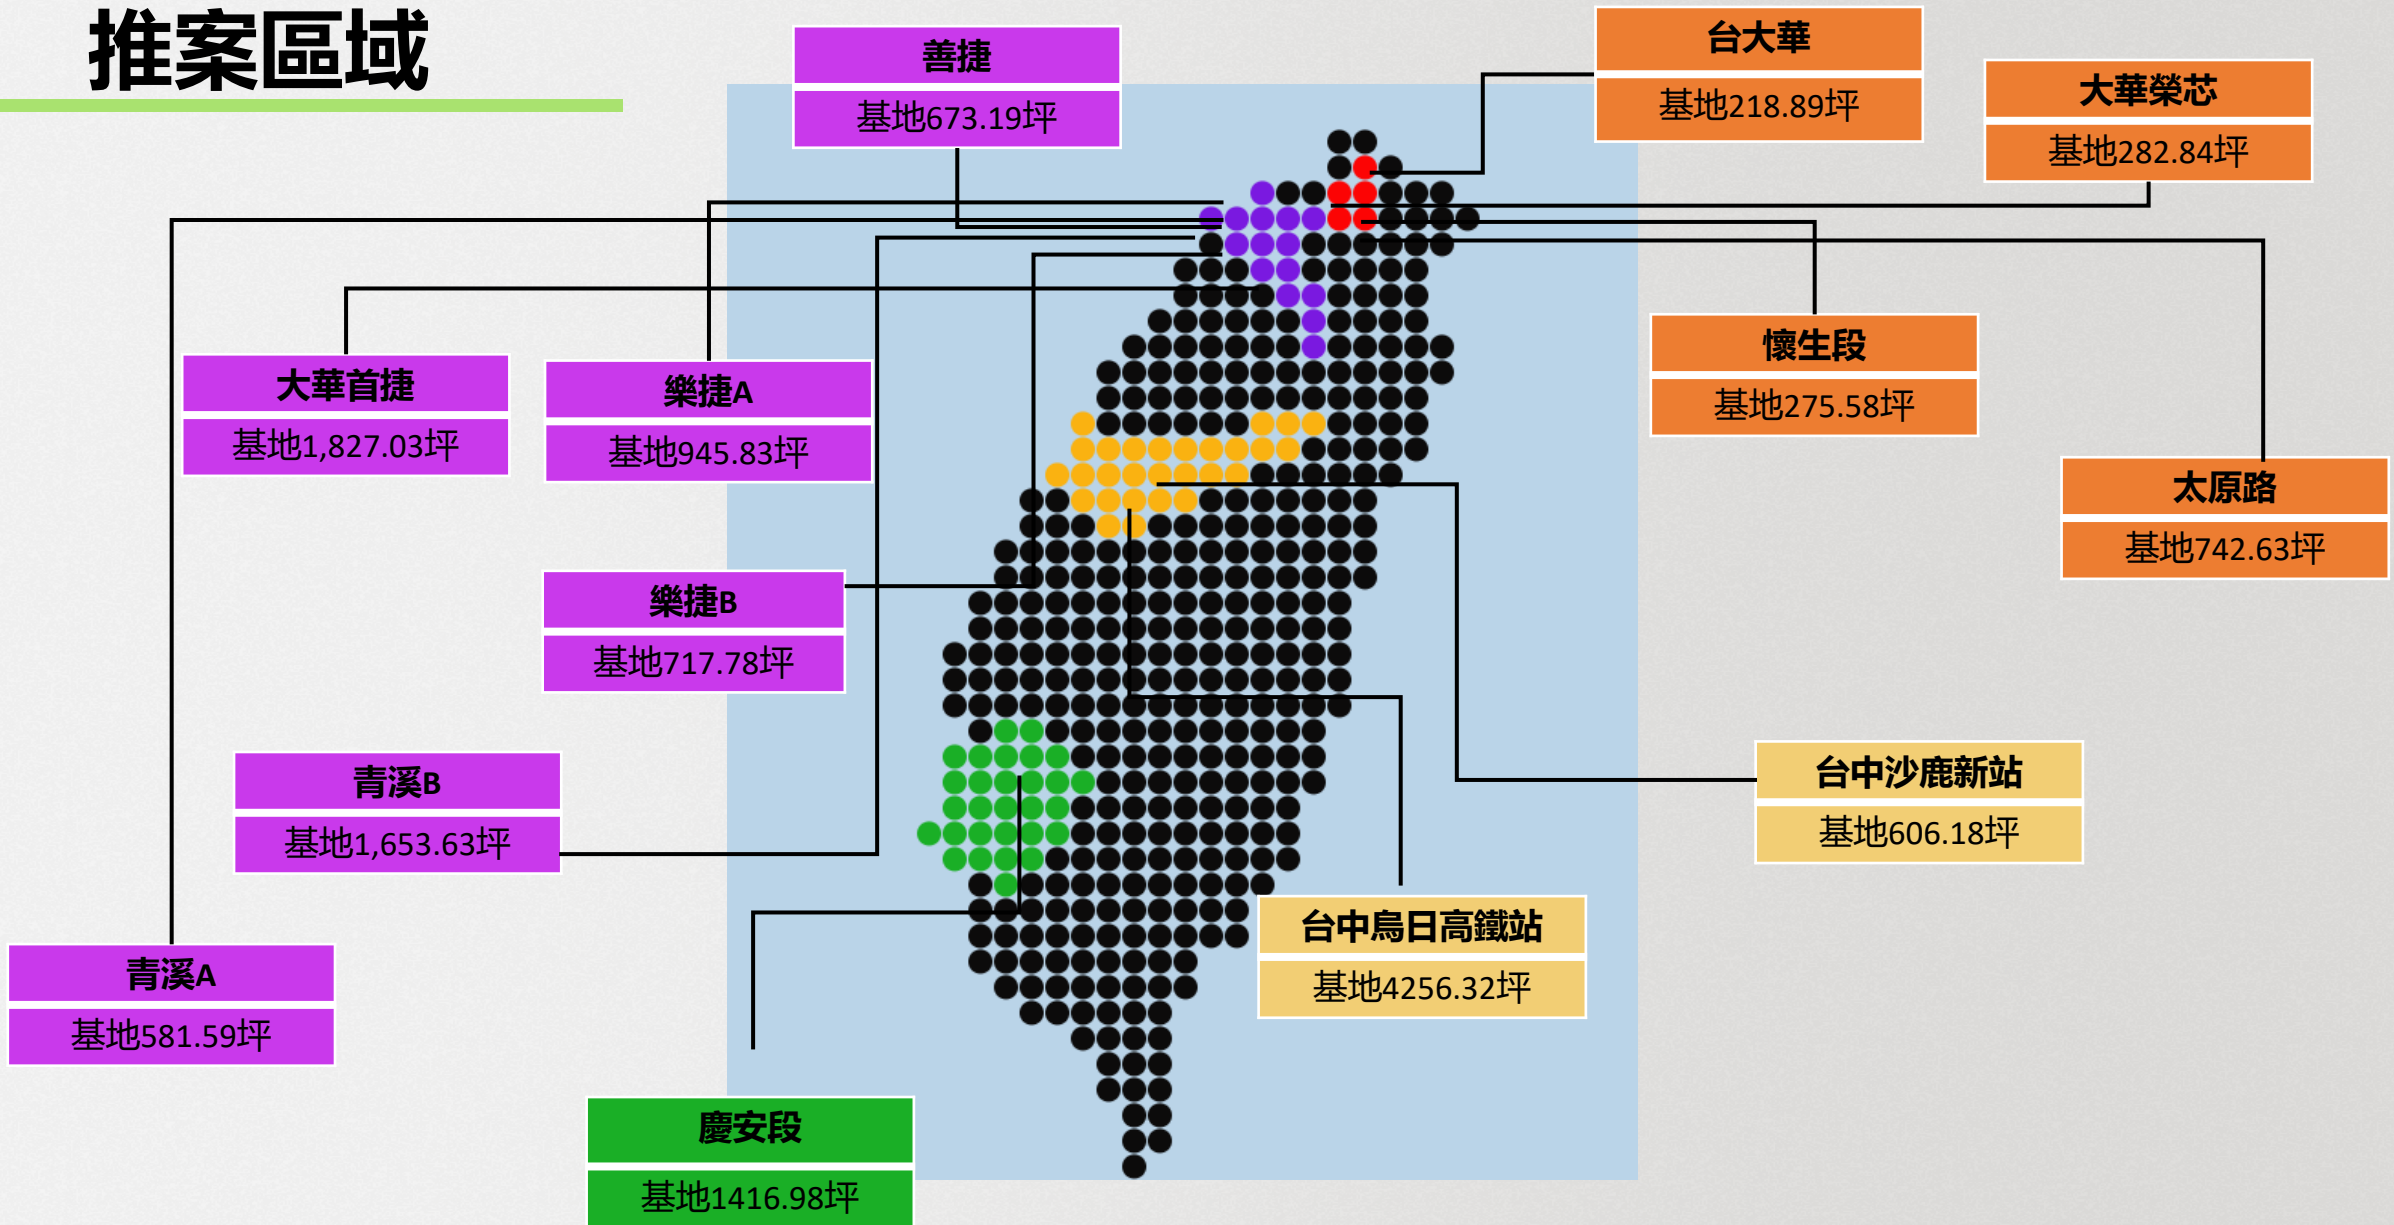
推案區域

善捷
基地673.19坪

台大華
基地218.89坪

大華榮芯
基地282.84坪

大華首捷
基地1,827.03坪

樂捷A
基地945.83坪

懷生段
基地275.58坪

太原路
基地742.63坪

樂捷B
基地717.78坪

台中沙鹿新站
基地606.18坪

青溪B
基地1,653.63坪

台中烏日高鐵站
基地4256.32坪

青溪A
基地581.59坪

慶安段
基地1416.98坪